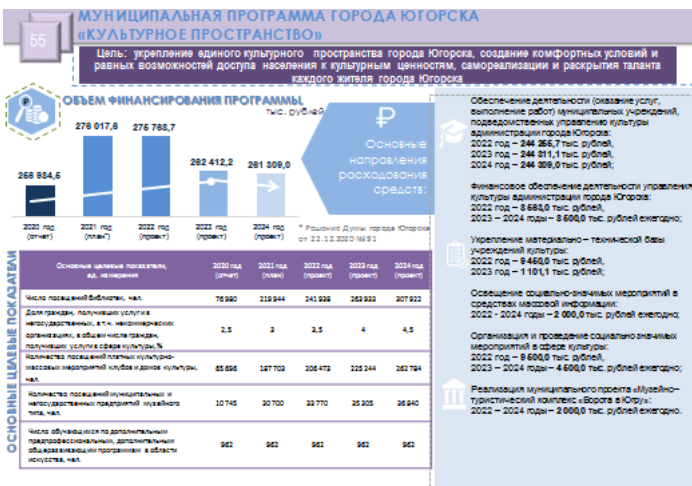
55

МУНИЦИПАЛЬНАЯ ПРОГРАММА ГОРОДА ЮГОРСКА «КУЛЬТУРНОЕ ПРОСТРАНСТВО»

Цель: укрепление единого культурного пространства города Югорска, создание комфортных условий и равных возможностей доступа населения к культурным ценностям, самореализации и раскрытия таланта каждого жителя города Югорска

ОБЪЕМ ФИНАНСИРОВАНИЯ ПРОГРАММЫ, тыс. рублей

258 884,5
278 017,8
275 788,7
282 412,2
281 309,0

2020 год (отчет)
2021 год (план*)
2022 год (проект)
2023 год (проект)
2024 год (проект)

* Решение Думы города Югорска от 22.12.2020 №91

Основные направления расходования средств:

Обеспечение деятельности (оказание услуг, выполнение работ) муниципальных учреждений, подведомственных управлению культуры администрации города Югорска:
2022 год – 244 255,7 тыс. рублей;
2023 год – 244 311,1 тыс. рублей;
2024 год – 244 309,0 тыс. рублей;

Финансовое обеспечение деятельности управления культуры администрации города Югорска:
2022 год – 8 585,0 тыс. рублей,
2023 – 2024 годы – 8 500,0 тыс. рублей ежегодно;

Укрепление материально – технической базы учреждений культуры:
2022 год – 9 450,0 тыс. рублей,
2023 год – 1 101,1 тыс. рублей;

Освещение социально-значимых мероприятий в средствах массовой информации:
2022 - 2024 годы – 2 000,0 тыс. рублей ежегодно;

Организация и проведение социально значимых мероприятий в сфере культуры:
2022 год – 9 500,0 тыс. рублей,
2023 – 2024 годы – 4 500,0 тыс. рублей ежегодно;

Реализация муниципального проекта «Музейно-туристический комплекс «Ворота в Югру»:
2022 – 2024 годы – 2 000,0 тыс. рублей ежегодно;

ОСНОВНЫЕ ЦЕЛЕВЫЕ ПОКАЗАТЕЛИ

| Основные целевые показатели, ед. измерения | 2020 год (отчет) | 2021 год (план) | 2022 год (проект) | 2023 год (проект) | 2024 год (проект) |
|---|---|---|---|---|---|
| Число посещений библиотек, чел. | 76 980 | 219 944 | 241 938 | 263 933 | 307 922 |
| Доля граждан, получивших услуги в негосударственных, в т.ч. некоммерческих организациях, в общем числе граждан, получивших услуги в сфере культуры,% | 2,5 | 3 | 3,5 | 4 | 4,5 |
| Количество посещений платных культурно-массовых мероприятий клубов и домов культуры, чел. | 65 696 | 187 703 | 206 473 | 225 244 | 262 784 |
| Количество посещений муниципальных и негосударственных предприятий музейного типа, чел. | 10 745 | 20 700 | 22 770 | 25 305 | 36 940 |
| Число обучающихся по дополнительным предпрофессиональным, дополнительным общеразвивающим программам в области искусства, чел. | 962 | 962 | 962 | 962 | 962 |